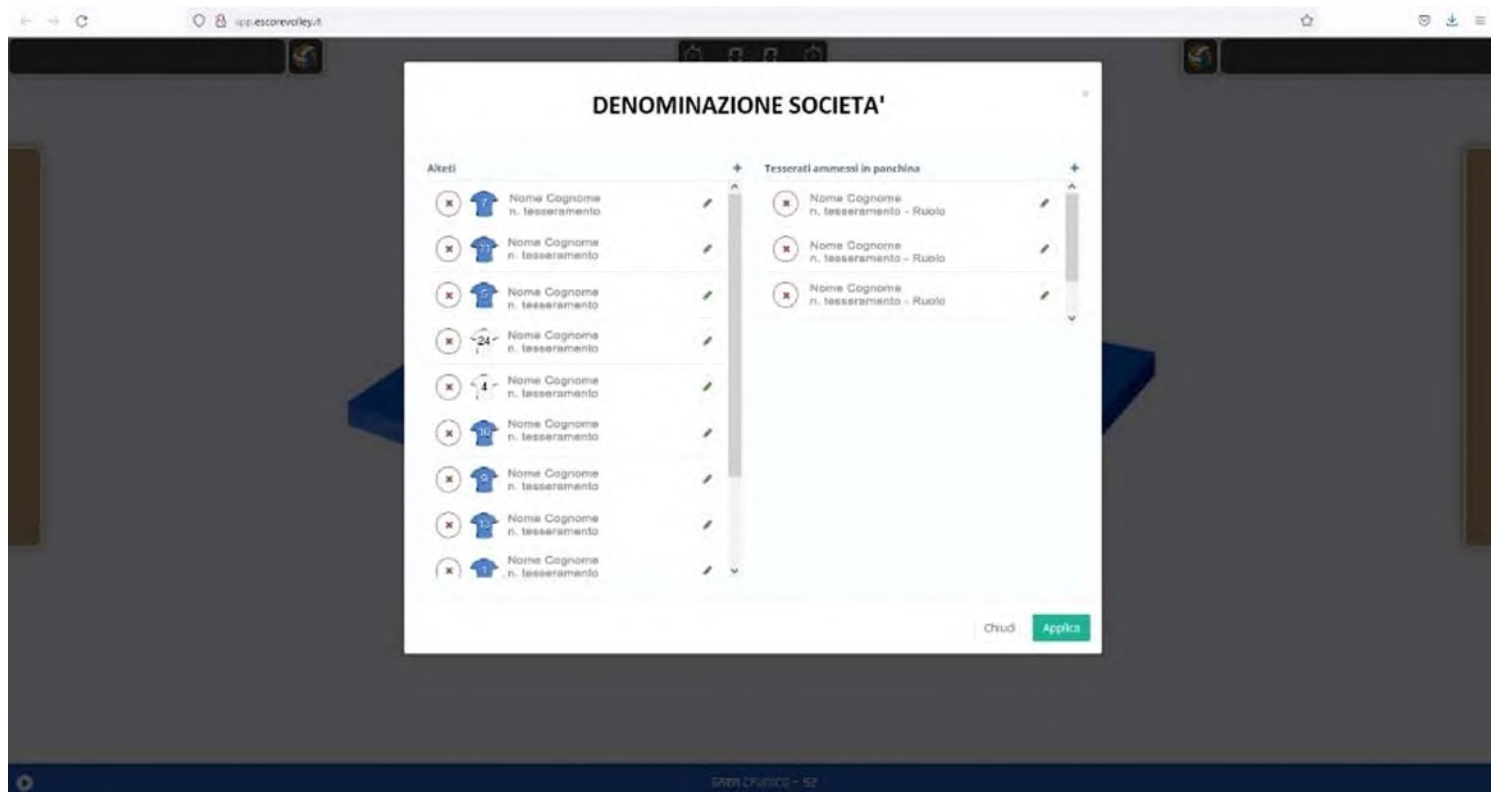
app.escorevolley.it

DENOMINAZIONE SOCIETA'

Atleti

7 Nome Cognome n. tesseramento
77 Nome Cognome n. tesseramento
5 Nome Cognome n. tesseramento
24 Nome Cognome n. tesseramento
4 Nome Cognome n. tesseramento
30 Nome Cognome n. tesseramento
9 Nome Cognome n. tesseramento
13 Nome Cognome n. tesseramento
1 Nome Cognome n. tesseramento

Tesserati ammessi in panchina

Nome Cognome n. tesseramento - Ruolo
Nome Cognome n. tesseramento - Ruolo
Nome Cognome n. tesseramento - Ruolo

Chiudi
Applica

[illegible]